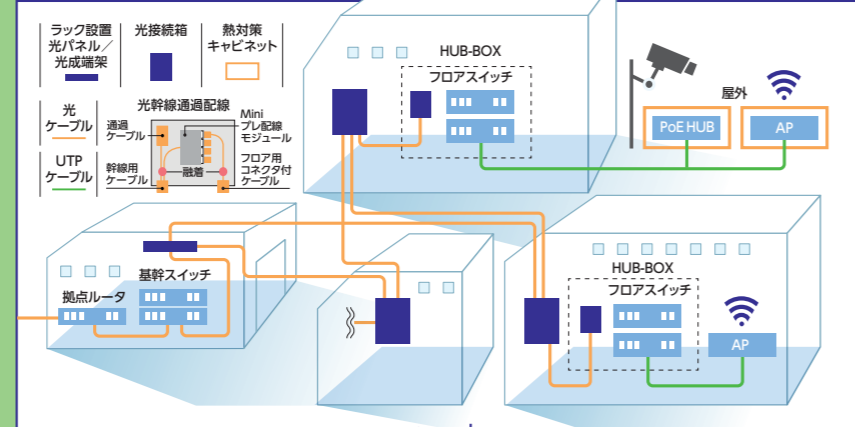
ラック設置光パネル／光成端架

光接続箱

熱対策キャビネット

光ケーブル

UTPケーブル

光幹線通過配線

通過ケーブル

幹線用ケーブル

Miniプレ配線モジュール

融着

フロア用コネクタ付ケーブル

HUB-BOX

フロアスイッチ

屋外

PoE HUB

AP

基幹スイッチ

拠点ルータ

HUB-BOX

フロアスイッチ

AP